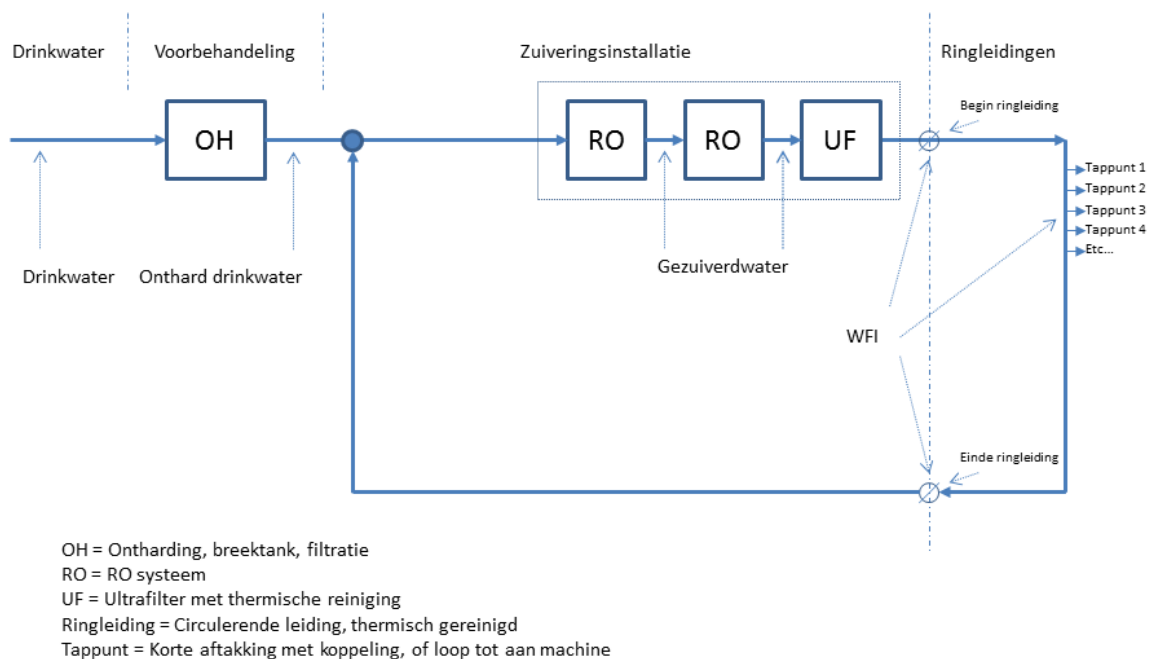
Drinkwater

Voorbehandeling

Zuiveringsinstallatie

Ringleidingen

OH

RO

RO

UF

Begin ringleiding

Tappunt 1
Tappunt 2
Tappunt 3
Tappunt 4
Etc...

Drinkwater

Onthard drinkwater

Gezuiverdwater

WFI

Einde ringleiding

OH = Ontharding, breektank, filtratie
RO = RO systeem
UF = Ultrafilter met thermische reiniging
Ringleiding = Circulerende leiding, thermisch gereinigd
Tappunt = Korte aftakking met koppeling, of loop tot aan machine